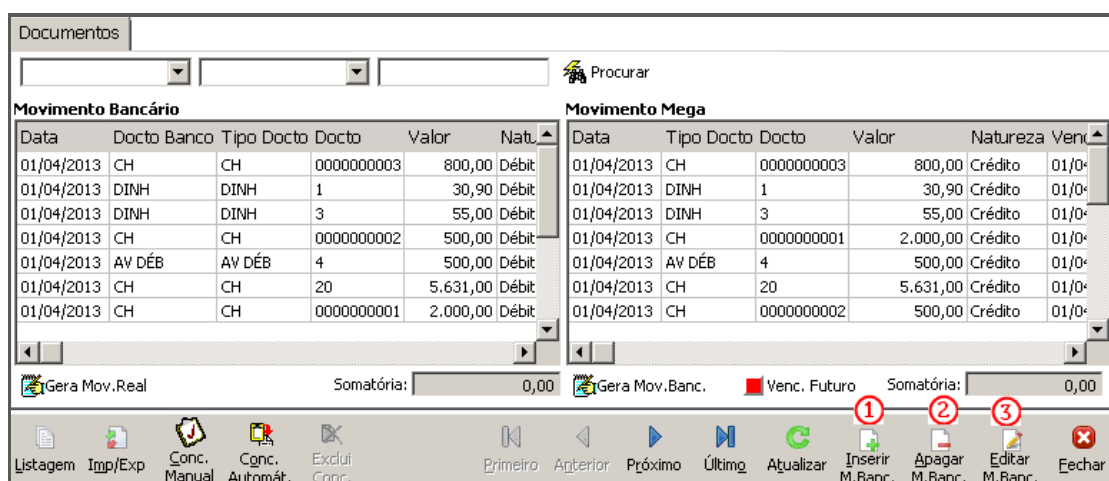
Documentos

Procurar

Movimento Bancário

| Data | Docto Banco | Tipo Docto | Docto | Valor | Natu |
|---|---|---|---|---|---|
| 01/04/2013 | CH | CH | 0000000003 | 800,00 | Débit |
| 01/04/2013 | DINH | DINH | 1 | 30,90 | Débit |
| 01/04/2013 | DINH | DINH | 3 | 55,00 | Débit |
| 01/04/2013 | CH | CH | 0000000002 | 500,00 | Débit |
| 01/04/2013 | AV DÉB | AV DÉB | 4 | 500,00 | Débit |
| 01/04/2013 | CH | CH | 20 | 5.631,00 | Débit |
| 01/04/2013 | CH | CH | 0000000001 | 2.000,00 | Débit |

Movimento Mega

| Data | Tipo Docto | Docto | Valor | Natureza | Venc |
|---|---|---|---|---|---|
| 01/04/2013 | CH | 0000000003 | 800,00 | Crédito | 01/0 |
| 01/04/2013 | DINH | 1 | 30,90 | Crédito | 01/0 |
| 01/04/2013 | DINH | 3 | 55,00 | Crédito | 01/0 |
| 01/04/2013 | CH | 0000000001 | 2.000,00 | Crédito | 01/0 |
| 01/04/2013 | AV DÉB | 4 | 500,00 | Crédito | 01/0 |
| 01/04/2013 | CH | 20 | 5.631,00 | Crédito | 01/0 |
| 01/04/2013 | CH | 0000000002 | 500,00 | Crédito | 01/0 |

Gera Mov.Real Somatória: 0,00
Gera Mov.Banc. Venc. Futuro Somatória: 0,00

1 2 3

Listagem Imp/Exp Conc. Manual Conc. Automát. Exclui Conc. Primeiro Anterior Próximo Último Atualizar Inserir M.Banc. Apagar M.Banc. Editar M.Banc. Fechar